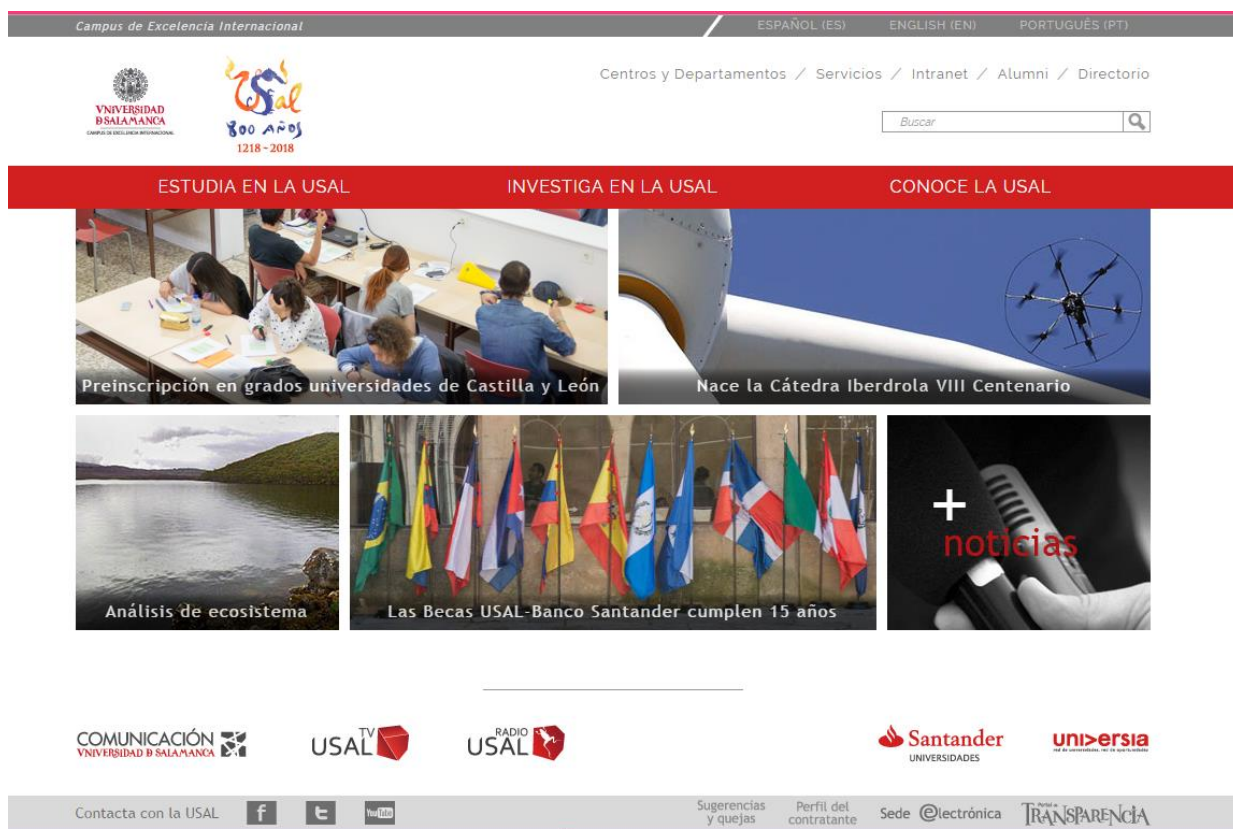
Campus de Excelencia Internacional

ESPAÑOL (ES) ENGLISH (EN) PORTUGUÊS (PT)

VNIVERSIDAD D SALAMANCA
CAMPUS DE EXCELENCIA INTERNACIONAL

USal 800 AÑOS 1218 - 2018

Centros y Departamentos / Servicios / Intranet / Alumni / Directorio

Buscar

ESTUDIA EN LA USAL INVESTIGA EN LA USAL CONOCE LA USAL

Preinscripción en grados universidades de Castilla y León

Nace la Cátedra Iberdrola VIII Centenario

Análisis de ecosistema

Las Becas USAL-Banco Santander cumplen 15 años

+ noticias

COMUNICACIÓN VNIVERSIDAD D SALAMANCA

USAL TV

USAL RADIO

Santander UNIVERSIDADES

universia

Contacta con la USAL

You Tube

Sugerencias y quejas

Perfil del contratante

Sede @lectrónica

Portal de TRANSPARENCIA